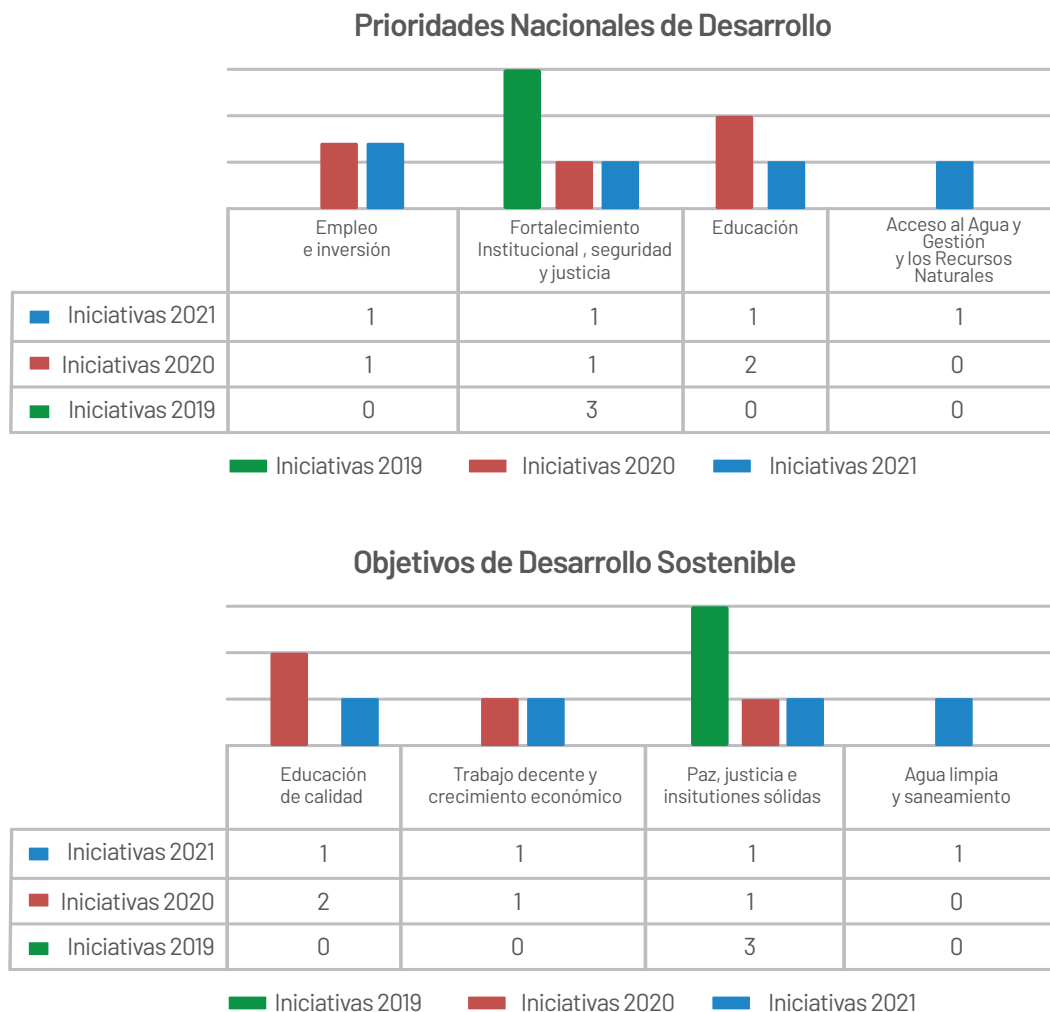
Prioridades Nacionales de Desarrollo

| | Empleo e inversión | Fortalecimiento Institucional , seguridad y justicia | Educación | Acceso al Agua y Gestión y los Recursos Naturales |
|---|---|---|---|---|
| Iniciativas 2021 | 1 | 1 | 1 | 1 |
| Iniciativas 2020 | 1 | 1 | 2 | 0 |
| Iniciativas 2019 | 0 | 3 | 0 | 0 |

Iniciativas 2019  Iniciativas 2020  Iniciativas 2021

Objetivos de Desarrollo Sostenible

| | Educación de calidad | Trabajo decente y crecimiento económico | Paz, justicia e insitutiones sólidas | Agua limpia y saneamiento |
|---|---|---|---|---|
| Iniciativas 2021 | 1 | 1 | 1 | 1 |
| Iniciativas 2020 | 2 | 1 | 1 | 0 |
| Iniciativas 2019 | 0 | 0 | 3 | 0 |

Iniciativas 2019  Iniciativas 2020  Iniciativas 2021